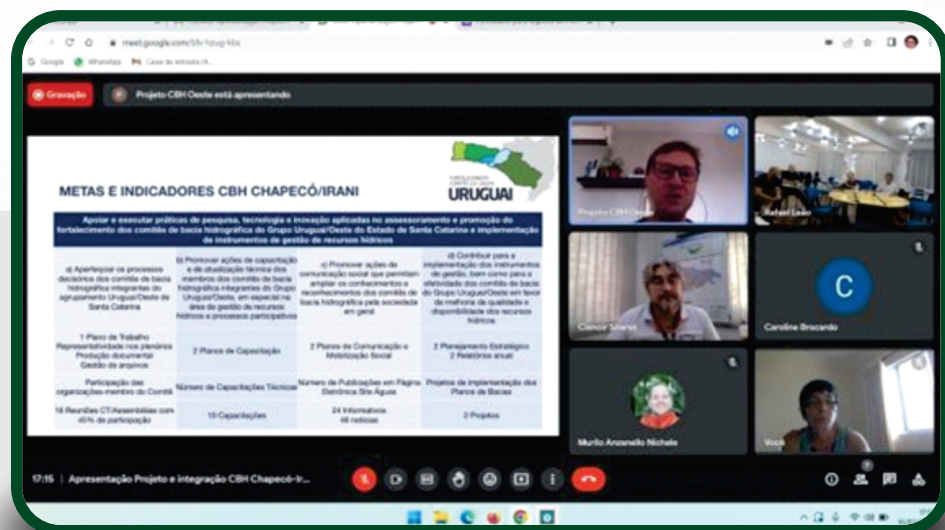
meet.google.com/bfv-fzug-kbz

Google WhatsApp Caixa de entrada

Gravação

Projeto CBH Oeste está apresentando

METAS E INDICADORES CBH CHAPECÓ/IRANI

URUGUAI

Apoiar e executar práticas de pesquisa, tecnologia e inovação aplicadas no assessoramento e promoção do fortalecimento dos comitês de bacia hidrográfica do Grupo Uruguai/Oeste do Estado de Santa Catarina e implementação de instrumentos de gestão de recursos hídricos

| a) Aperfeiçoar os processos decisórios dos comitês de bacia hidrográfica integrantes do agrupamento Uruguai/Oeste de Santa Catarina | b) Promover ações de capacitação e de atualização técnica dos membros dos comitês de bacia hidrográfica integrantes do Grupo Uruguai/Oeste, em especial na área de gestão de recursos hídricos e processos participativos | c) Promover ações de comunicação social que permitam ampliar os conhecimentos e reconhecimento dos comitês de bacia hidrográfica pela sociedade em geral | d) Contribuir para a implementação dos instrumentos de gestão, bem como para a efetividade dos comitês de bacia do Grupo Uruguai/Oeste em favor da melhoria da qualidade e disponibilidade dos recursos hídricos |
|---|---|---|---|
| 1 Plano de Trabalho Representatividade nos plenários Produção documental Gestão de arquivos | 2 Planos de Capacitação | 2 Planos de Comunicação e Mobilização Social | 2 Planejamento Estratégico 2 Relatórios anual |
| Participação das organizações-membro do Comitê | Número de Capacitações Técnicas | Número de Publicações em Página Eletrônica Site Águas | Projetos de implementação dos Planos de Bacias |
| 16 Reuniões CT/Assembléias com 45% de participação | 10 Capacitações | 24 Informativos 48 notícias | 2 Projetos |

Projeto CBH Oeste

Rafael Leão

Cleocir Soares

C

Caroline Brocardo

Murilo Anzanello Nichele

Você

17:15 | Apresentação Projeto e integração CBH Chapecó-Ir...